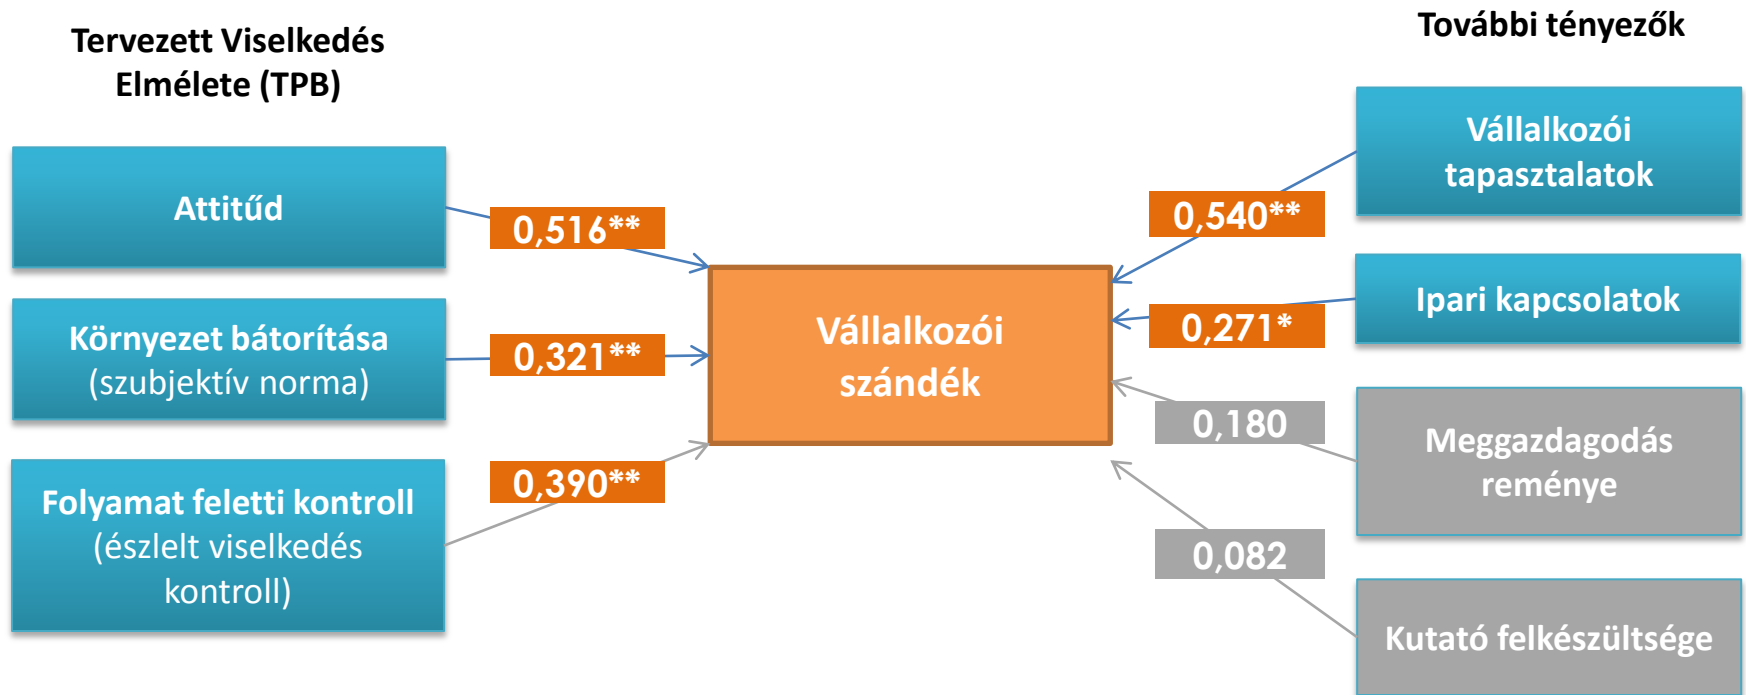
Tervezett Viselkedés Elmélete (TPB)

További tényezők

Attitűd

0,516**

Környezet bátorítása (szubjektív norma)

0,321**

Folyamat feletti kontroll (észlelt viselkedés kontroll)

0,390**

Vállalkozói szándék

Vállalkozói tapasztalatok

0,540**

Ipari kapcsolatok

0,271*

0,180

Meggazdagodás reménye

0,082

Kutató felkészültsége